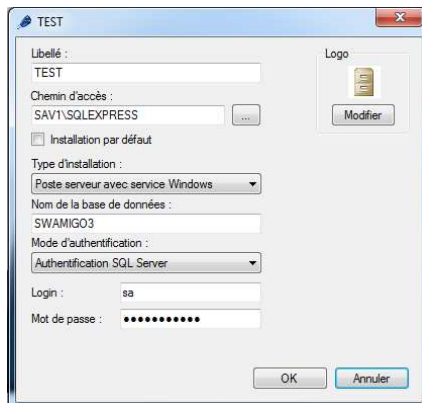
TEST

Libellé :
TEST
Chemin d'accès :
SAV1\SQLEXPRESS
...
Installation par défaut
Type d'installation :
Poste serveur avec service Windows
Nom de la base de données :
SWAMIGO3
Mode d'authentification :
Authentification SQL Server
Login :
sa
Mot de passe :
•••••••••••

Logo
Modifier

OK
Annuler